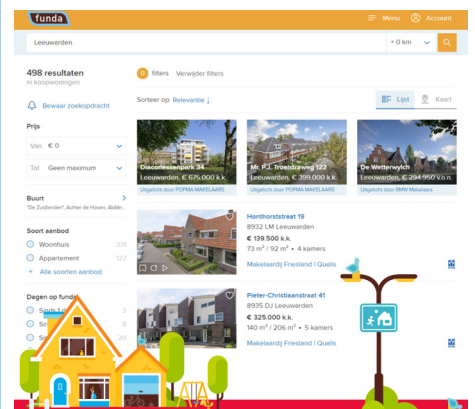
funda

Menu Account

Leeuwarden

+ 0 km

498 resultaten
in koopwoningen

Bewaar zoekopdracht

Prijs

Van € 0

Tot Geen maximum

Buurt
"De Zuidlanden", Achter de Hoven, Aldlân...

Soort aanbod

Woonhuis 331

Appartement 127

+ Alle soorten aanbod

Dagen op funda

0 filters Verwijder filters

Sorteer op Relevantie

Lijst Kaart

Diaconessenpark 34
Leeuwarden, € 675.000 k.k.
Uitgelicht door POPMA MAKELAARS

Mr. P.J. Troelstraweg 122
Leeuwarden, € 399.000 k.k.
Uitgelicht door POPMA MAKELAARS

De Wetterwylch
Leeuwarden, € 294.950 v.o.n.
Uitgelicht door RMW Makelaars

Honthorststraat 19
8932 LM Leeuwarden
€ 139.500 k.k.
73 m² / 92 m² • 4 kamers
Makelaardij Friesland | Quelis

Pieter-Christiaanstraat 41
8935 DJ Leeuwarden
€ 325.000 k.k.
140 m² / 206 m² • 5 kamers
Makelaardij Friesland | Quelis